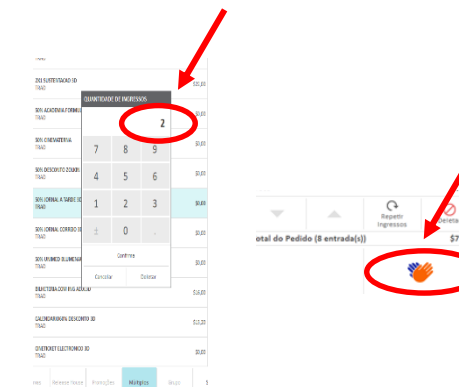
TRAD

DDI SUSTENTÁVEL 3D
TRAD
$5,00

50% ACADEMIA FORMUL
TRAD
$0,00

50% CINEMATERIA
TRAD
$0,00

50% DESCONTO ZOOMS
TRAD
$0,00

50% JORNAL A TARDE 3D
TRAD
$0,00

50% JORNAL CORREIO 3D
TRAD
$0,00

50% IPROMED ILUMINA
TRAD
$0,00

BRADESCO COM RG ADU 3D
TRAD
$16,00

CALENDARIO 3D DESCONTO 3D
TRAD
$15,00

CINEFICHET ELETRONICO 3D
TRAD
$0,00

QUANTIDADE DE INGRESSOS

2

| 7 | 8 | 9 |
|---|---|---|
| 4 | 5 | 6 |
| 1 | 2 | 3 |
| 1 | 0 | . |

Confirma

Cancelar | Deletar

Ines | Release Hoje | Promoções | Múltiplos | Busca | S

Repetir Ingressos

Cancela

otal do Pedido (8 entrada(s))

$7